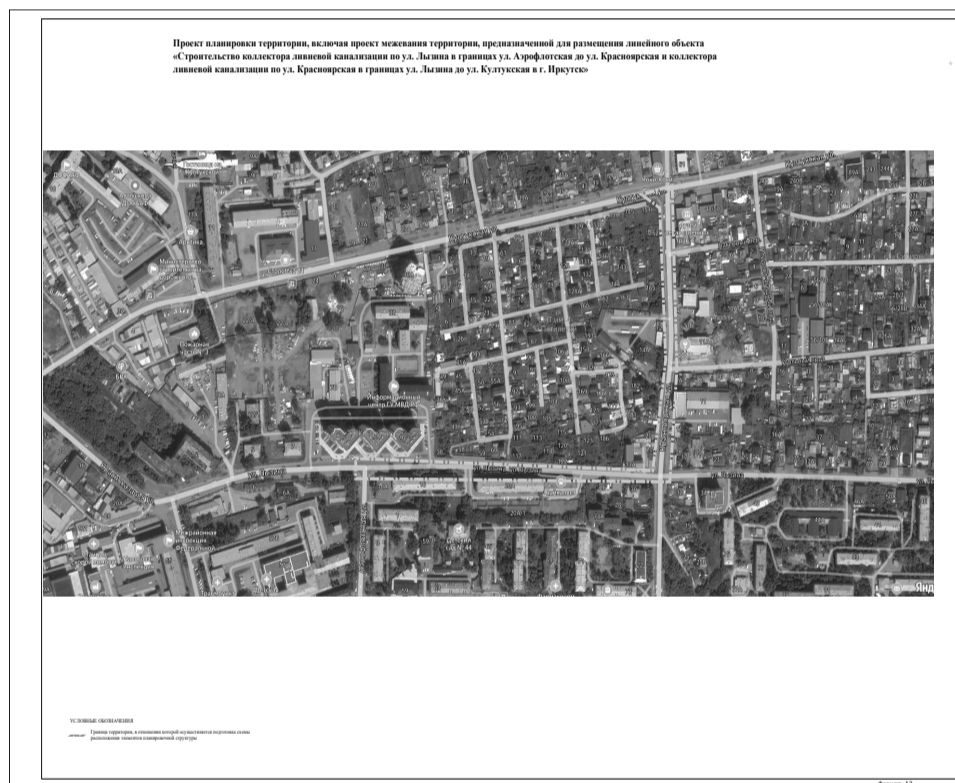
Проект планировки территории, включая проект межевания территории, предназначенной для размещения линейного объекта «Строительство коллектора ливневой канализации по ул. Лызина в границах ул. Аэрофлотская до ул. Красноярская и коллектора ливневой канализации по ул. Красноярская в границах ул. Лызина до ул. Култукская в г. Иркутск»

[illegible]

Информационный центр ГУ МВД

ул. Лызина

Яндекс

УСЛОВНЫЕ ОБОЗНАЧЕНИЯ

Граница территории, в отношении которой осуществляется подготовка схемы расположения элементов планировочной структуры